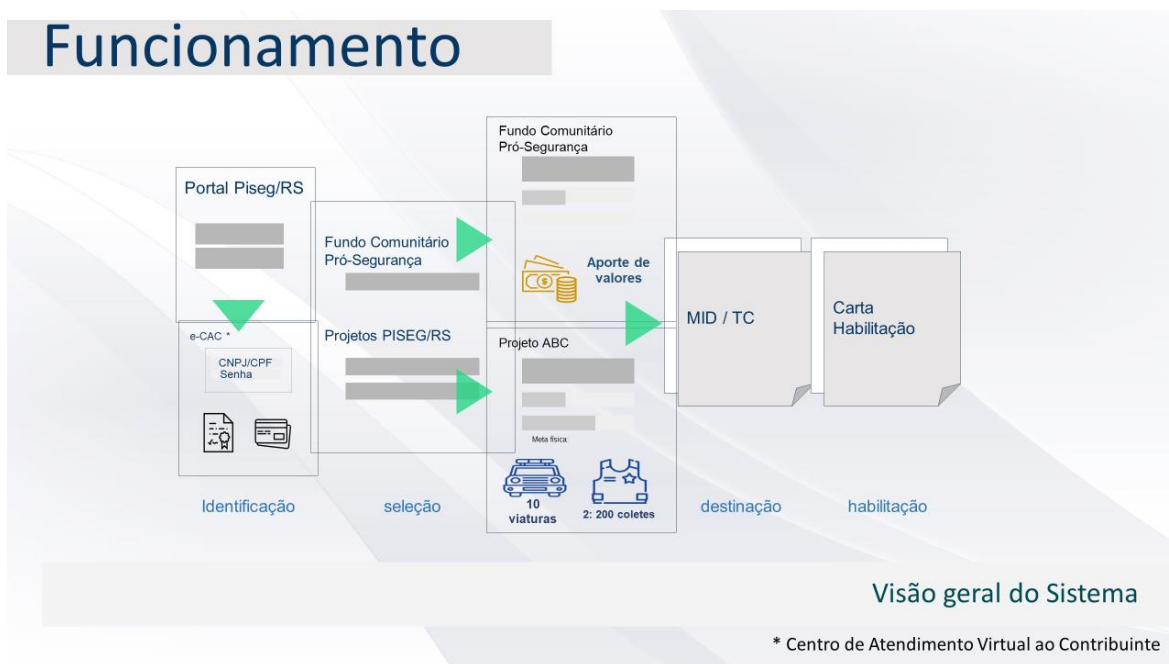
Funcionamento

Portal Piseg/RS

e-CAC *

CNPJ/CPF
Senha

Fundo Comunitário Pró-Segurança

Projetos PISEG/RS

Fundo Comunitário Pró-Segurança

Aporte de valores

Projeto ABC

Meta física

10 viaturas

2: 200 coletes

MID / TC

Carta Habilitação

Identificação

seleção

destinação

habilitação

Visão geral do Sistema

* Centro de Atendimento Virtual ao Contribuinte